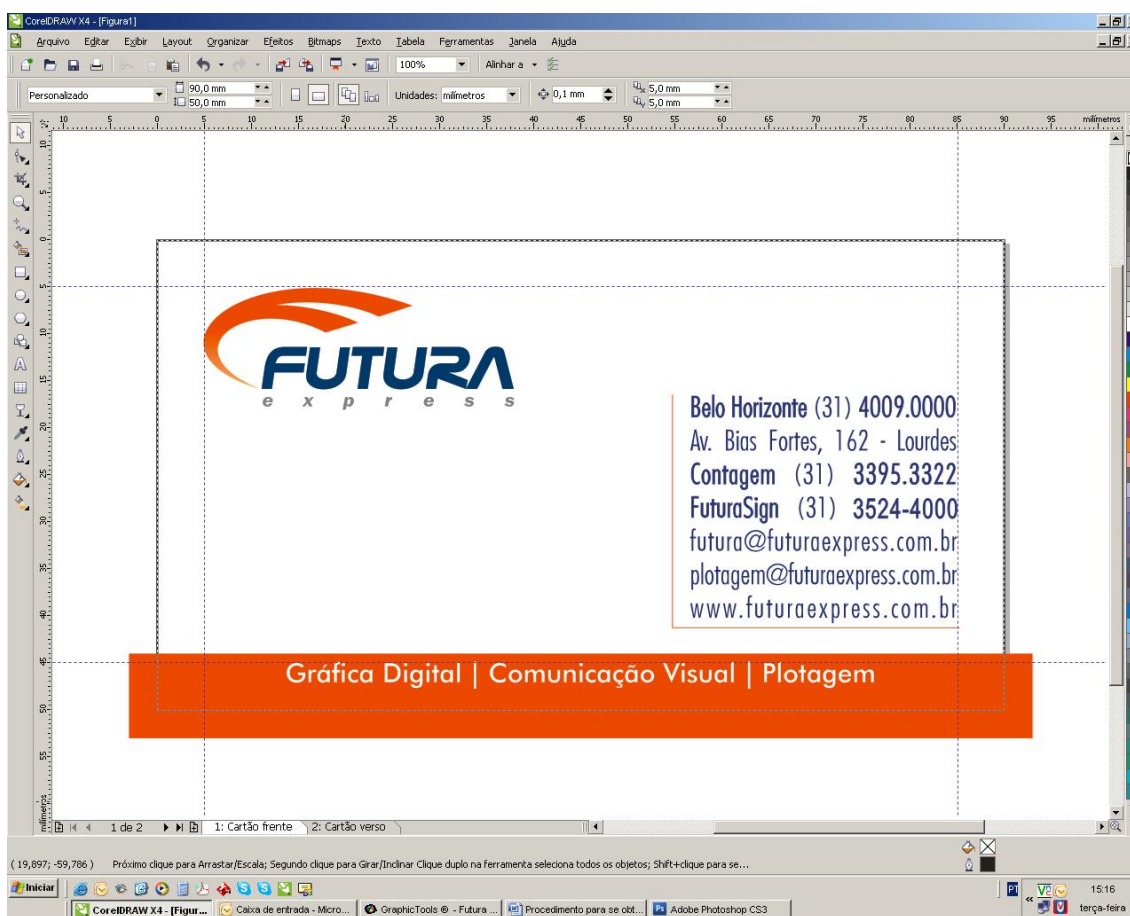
CorelDRAW X4 - [Figura1]

Arquivo Editar Exibir Layout Organizar Efeitos Bitmaps Texto Tabela Ferramentas Janela Ajuda

100% Alinhar a

Personalizado 90,0 mm 50,0 mm Unidades: milímetros 0,1 mm 5,0 mm 5,0 mm

milímetros

FUTURA
e x p r e s s

Belo Horizonte (31) 4009.0000
Av. Bias Fortes, 162 - Lourdes
Contagem (31) 3395.3322
FuturaSign (31) 3524-4000
futura@futuraexpress.com.br
plotagem@futuraexpress.com.br
www.futuraexpress.com.br

Gráfica Digital | Comunicação Visual | Plotagem

1 de 2 1: Cartão frente 2: Cartão verso

( 19,897; -59,786 ) Próximo clique para Arrastar/Escala; Segundo clique para Girar/Inclinar Clique duplo na ferramenta seleciona todos os objetos; Shift+clique para se...

Iniciar CorelDRAW X4 - [Figur... Caixa de entrada - Micro... GraphicTools ® - Futura ... Procedimento para se obt... Adobe Photoshop CS3 PT 15:16 terça-feira